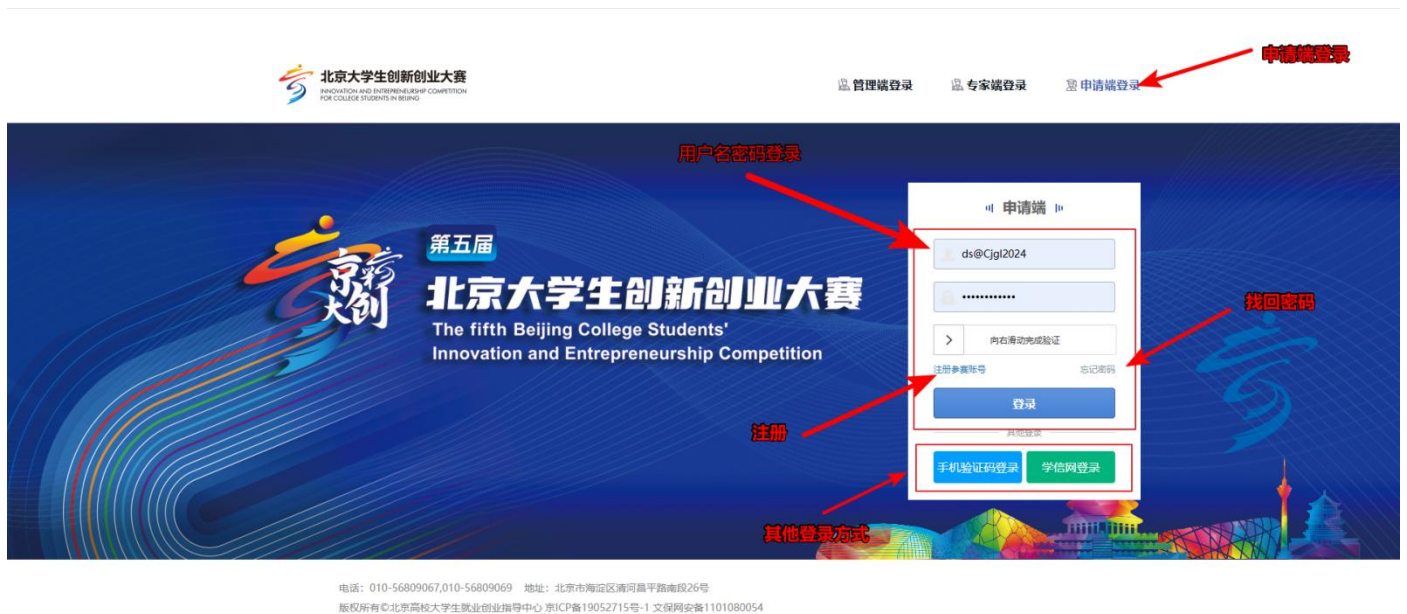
北京大学生创新创业大赛
INNOVATION AND ENTREPRENEURSHIP COMPETITION FOR COLLEGE STUDENTS IN BEIJING

管理端登录 专家端登录 申请端登录

申请端登录

用户名密码登录

京彩大创

第五届
北京大学生创新创业大赛
The fifth Beijing College Students' Innovation and Entrepreneurship Competition

申请端
ds@Cjgl2024
••••••••••••
向右滑动完成验证
注册参赛账号
忘记密码
登录
其他登录
手机验证码登录
学信网登录

找回密码

注册

其他登录方式

电话：010-56809067,010-56809069 地址：北京市海淀区清河昌平路南段26号
版权所有©北京高校大学生就业创业指导中心 京ICP备19052715号-1 京公网安备1101080054